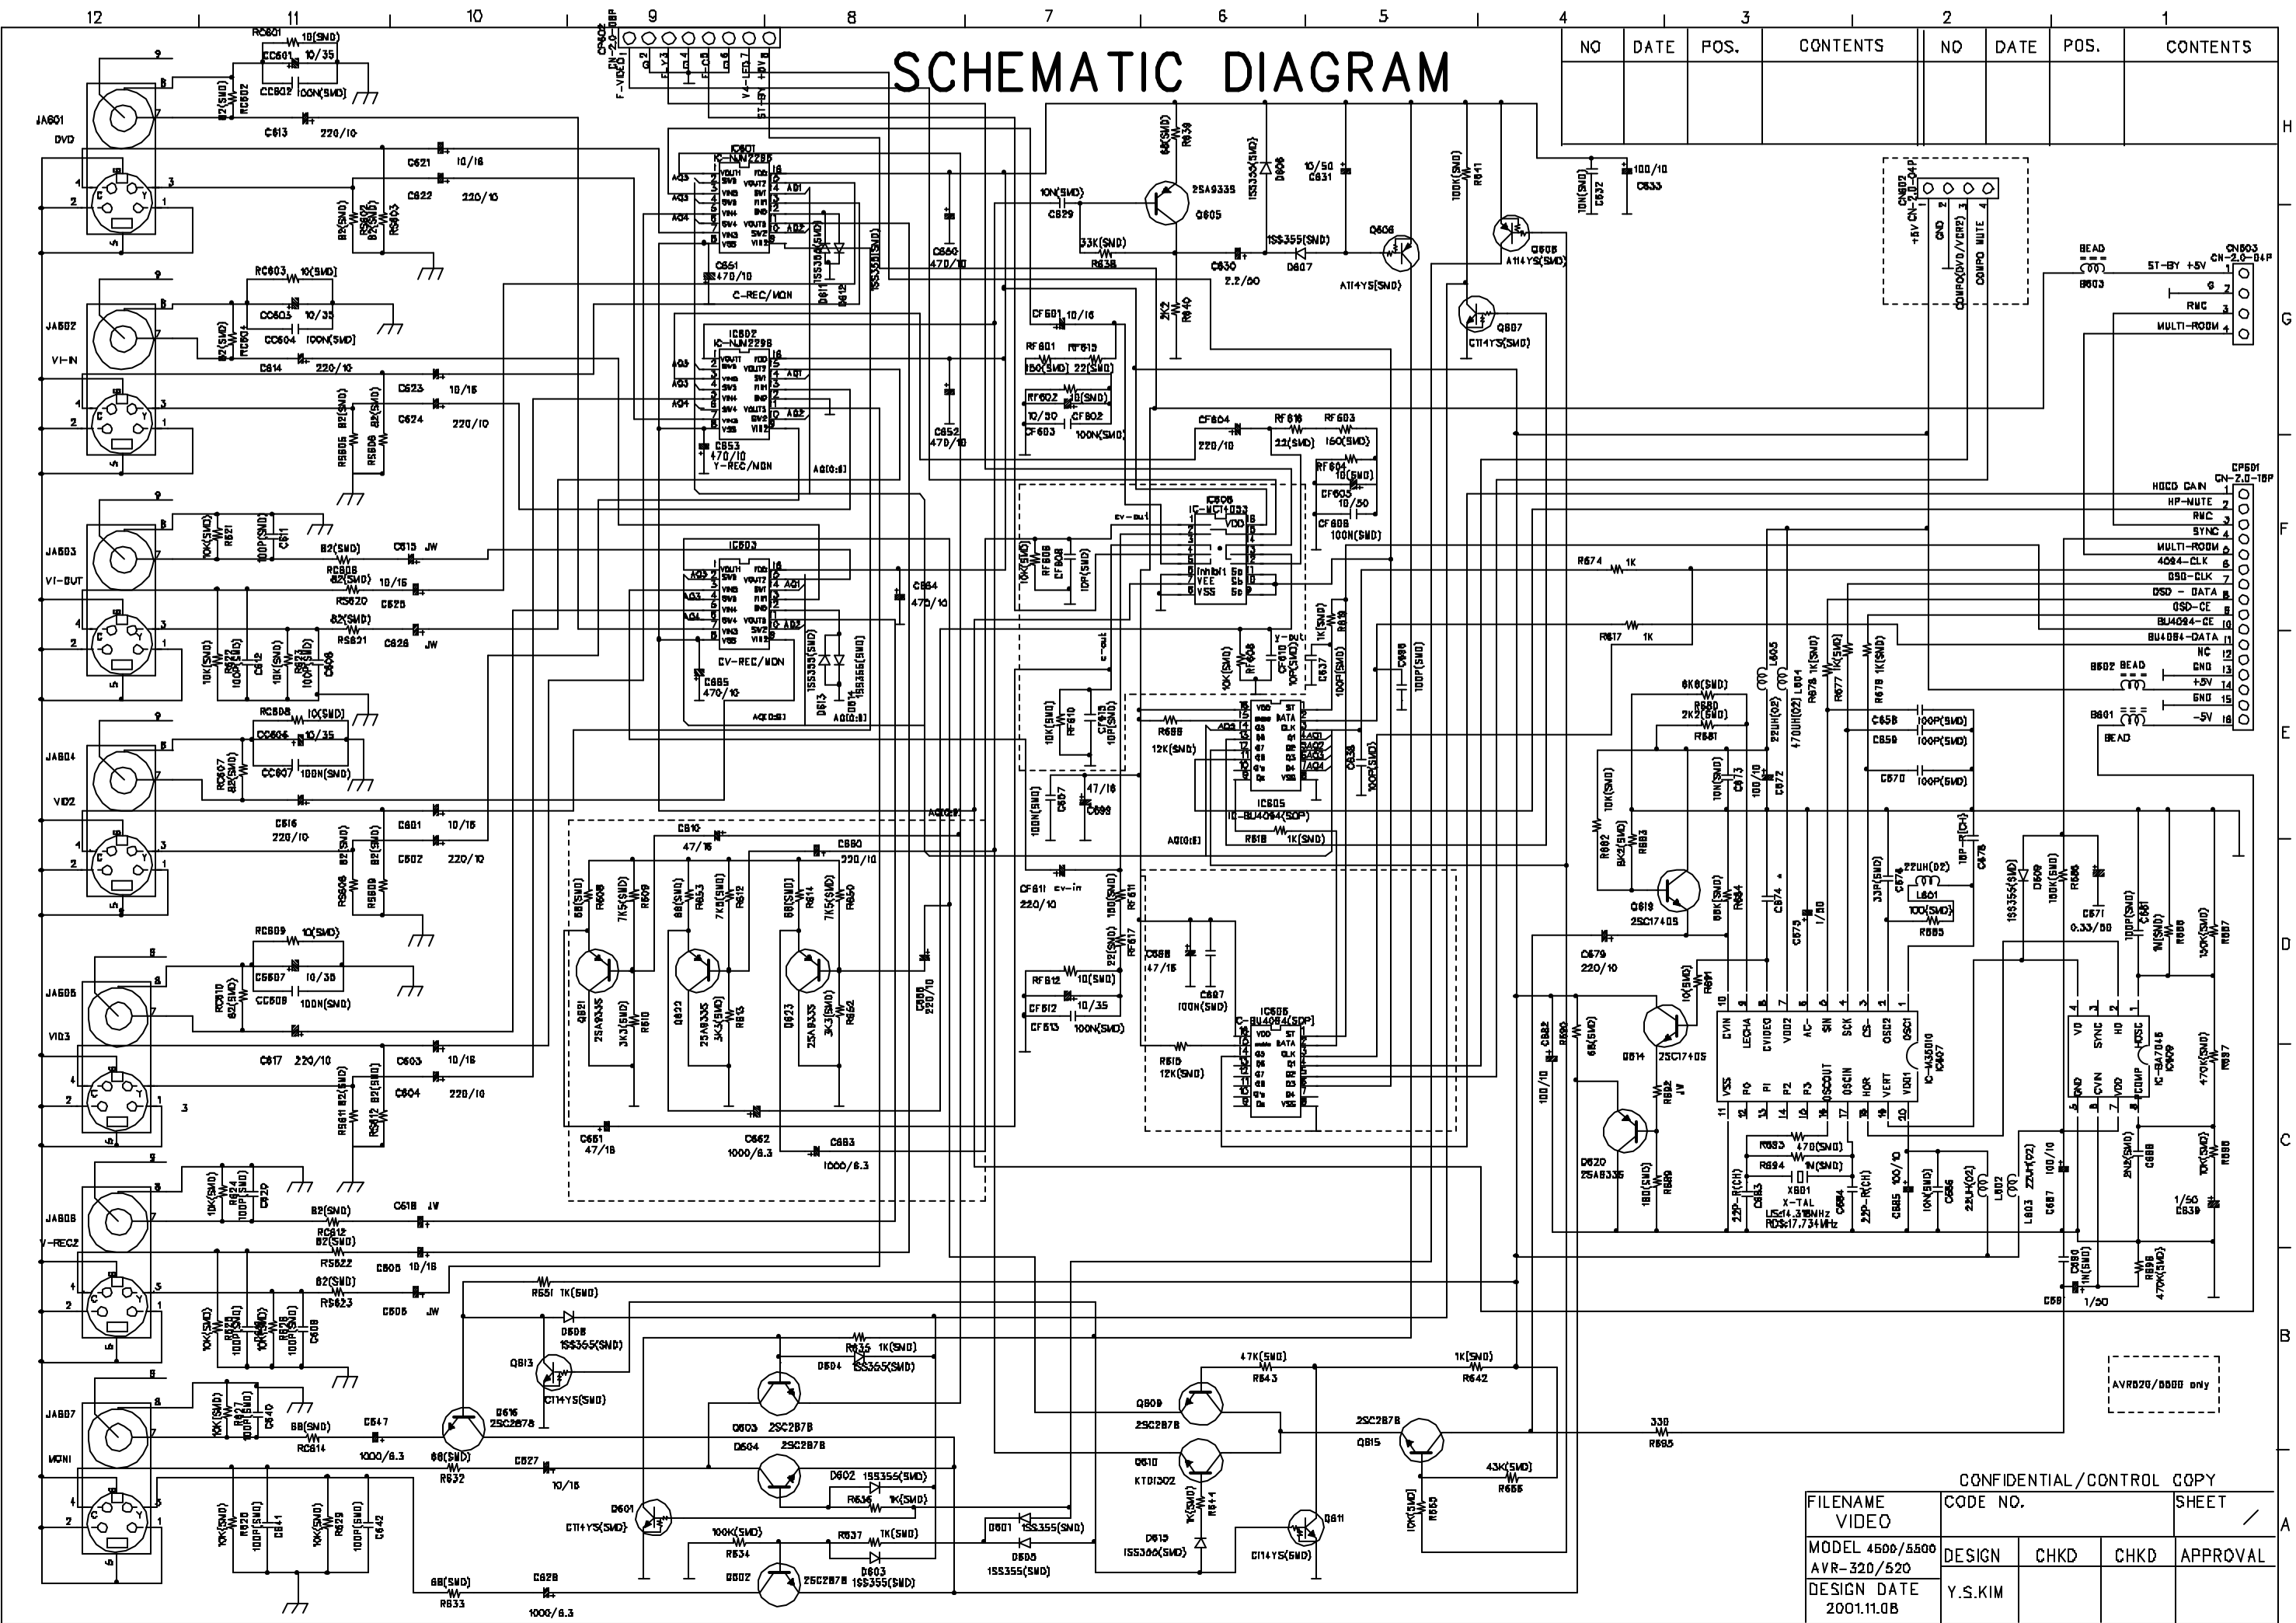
12 11 10 9 8 7 6 5 4 3 2 1

SCHEMATIC DIAGRAM

| NO | DATE | POS. | CONTENTS | NO | DATE | POS. | CONTENTS |
|---|---|---|---|---|---|---|---|
| | | | | | | | |

H G F E D C B A

JA601 DVD
JA602 VI-IN
JA603 VI-OUT
JA604 VID2
JA605 VID3
JA606 V-REC2
JA607 MONI

IC601 IC-NJM2298 C-REC/MON
IC602 IC-NJM2298 Y-REC/MON
IC603 CV-REC/MON
IC606 IC-MC14053
IC605 IC-BU4094(SOP)
IC606 IC-BU4094(SOP)
IC607 IC-M35010
IC609 IC-BA7046

Q605 2SA933S
Q606 A114YS(SMD)
Q607 C114YS(SMD)
Q608 A114YS(SMD)
Q621 2SA933S
Q622 2SA933S
Q623 2SA933S
Q619 2SC1740S
Q614 2SC1740S
Q620 2SA933S
Q613 C114YS(SMD)
Q616 2SC2878
Q603 2SC2878
Q604 2SC2878
Q601 C114YS(SMD)
Q602 2SC2878
Q609 2SC2878
Q610 KTD1302
Q611 C114YS(SMD)
Q615 2SC2878

CN602 CN-2.0-04P +5V GND COMPO(DVD/VCR2) COMPO MUTE
CN603 CN-2.0-04P ST-BY +5V G RMC MULTI-ROOM
CP601 CN-2.0-16P HOCD CAIN HP-MUTE RMC SYNC MULTI-ROOM 4094-CLK OSD-CLK OSD-DATA OSD-CE BU4094-CE BU4094-DATA NC GND +5V GND -5V
CP602 CN-2.0-08P F-VIDEO1 G V3 G C-B V4-LED1 +9V ST-BY

X601 X-TAL US:14.318MHz RDS:17.734MHz

AVR620/5600 only

CONFIDENTIAL/CONTROL COPY
| FILENAME VIDEO | CODE NO. | | | SHEET / |
|---|---|---|---|---|
| MODEL 4500/5500 AVR-320/520 | DESIGN | CHKD | CHKD | APPROVAL |
| DESIGN DATE 2001.11.08 | Y.S.KIM | | | |